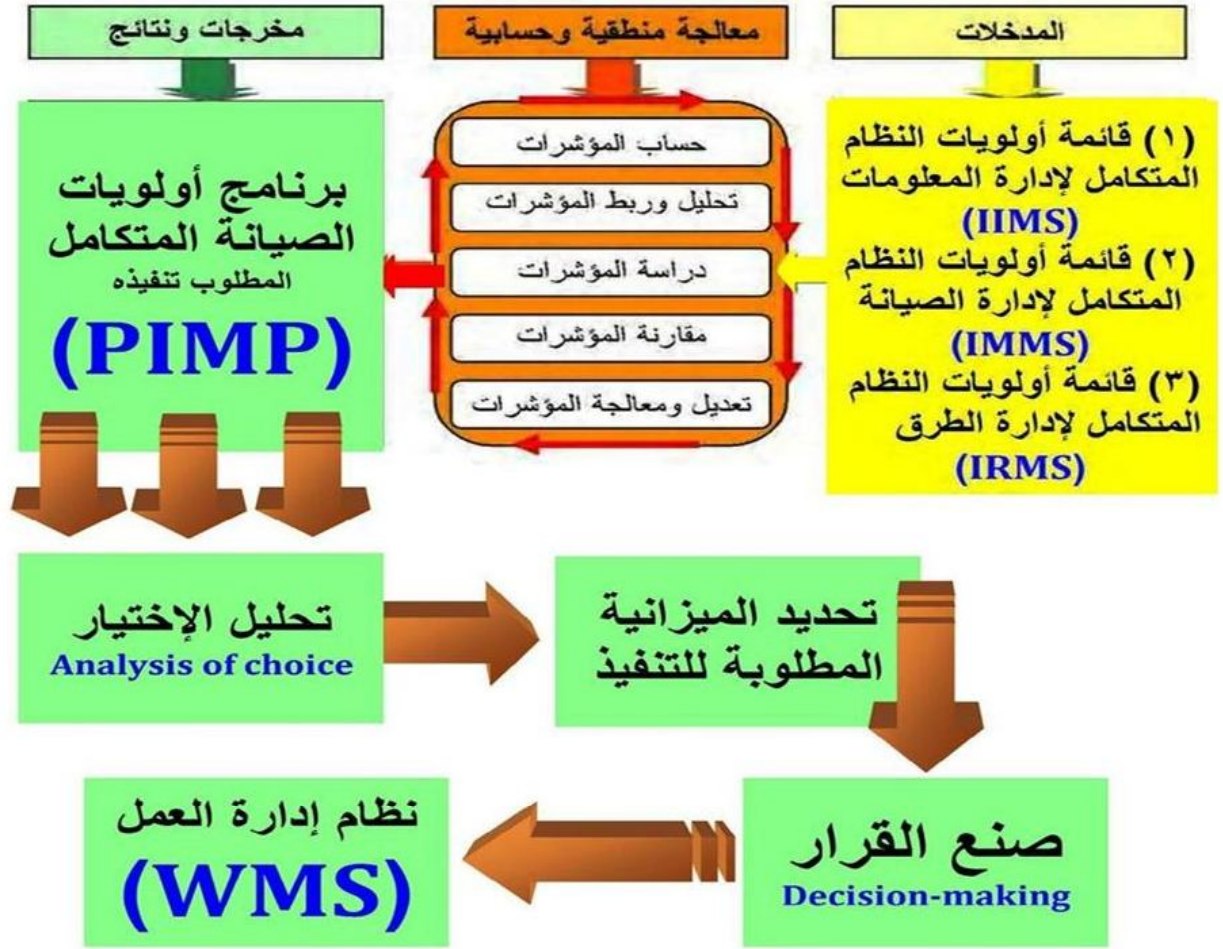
المدخلات

معالجة منطقية وحسابية

مخرجات ونتائج

(١) قائمة أولويات النظام المتكامل لإدارة المعلومات (IIMS)

(٢) قائمة أولويات النظام المتكامل لإدارة الصيانة (IMMS)

(٣) قائمة أولويات النظام المتكامل لإدارة الطرق (IRMS)

حساب المؤشرات

تحليل وربط المؤشرات

دراسة المؤشرات

مقارنة المؤشرات

تعديل ومعالجة المؤشرات

برنامج أولويات الصيانة المتكامل

المطلوب تنفيذه

(PIMP)

تحليل الإختيار

Analysis of choice

تحديد الميزانية المطلوبة للتنفيذ

صنع القرار

Decision-making

نظام إدارة العمل

(WMS)